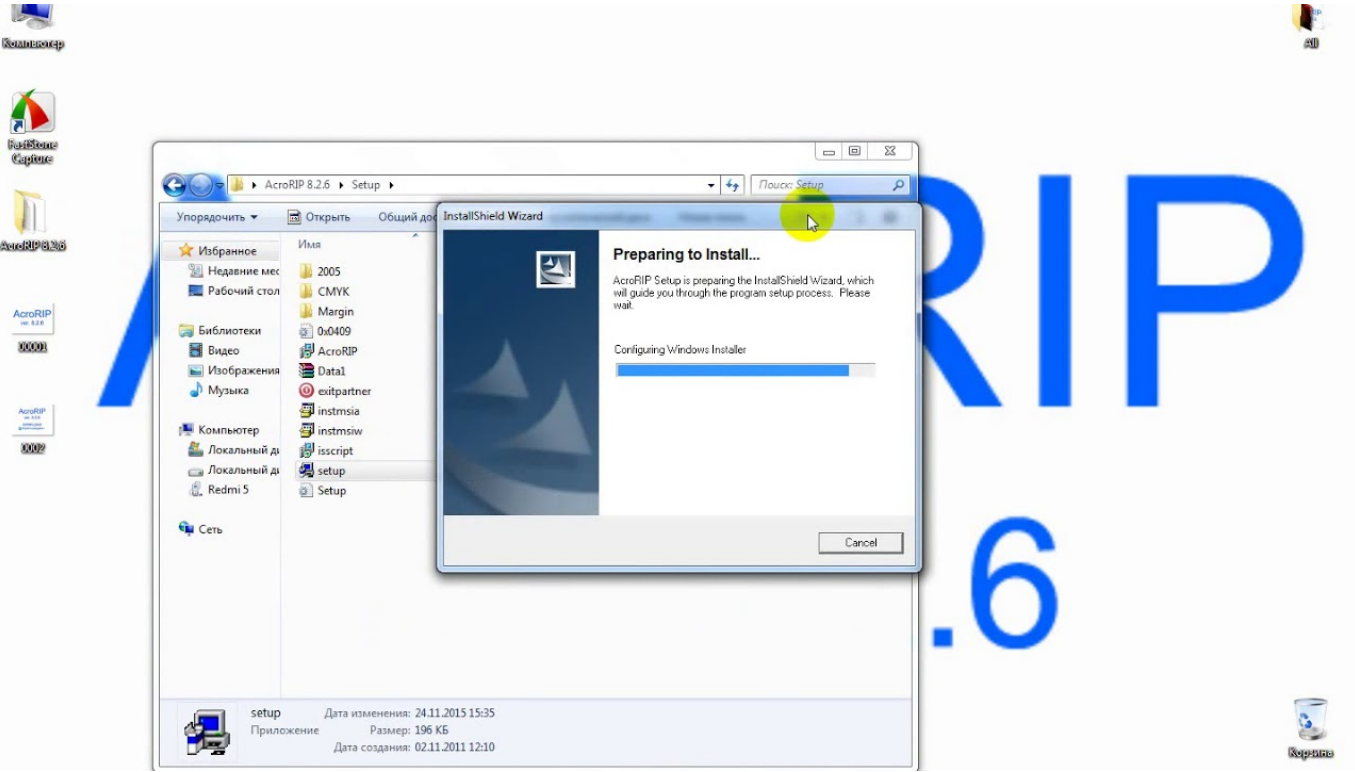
Компьютер

FastStone Capture

AcroRIP 8.2.6

AcroRIP

00001

AcroRIP

0002

All

AcroRIP 8.2.6 ▸ Setup ▸

Поиск: Setup

Упорядочить ▾ Открыть Общий дос

Избранное
Недавние мес
Рабочий стол

Библиотеки
Видео
Изображения
Музыка

Компьютер
Локальный ди
Локальный ди
Redmi 5

Сеть

Имя
2005
CMYK
Margin
0x0409
AcroRIP
Data1
exitpartner
instmsia
instmsiw
isscript
setup
Setup

InstallShield Wizard

Preparing to Install...

AcroRIP Setup is preparing the InstallShield Wizard, which will guide you through the program setup process. Please wait.

Configuring Windows Installer

Cancel

setup Дата изменения: 24.11.2015 15:35
Приложение Размер: 196 КБ
Дата создания: 02.11.2011 12:10

.6

Корзина